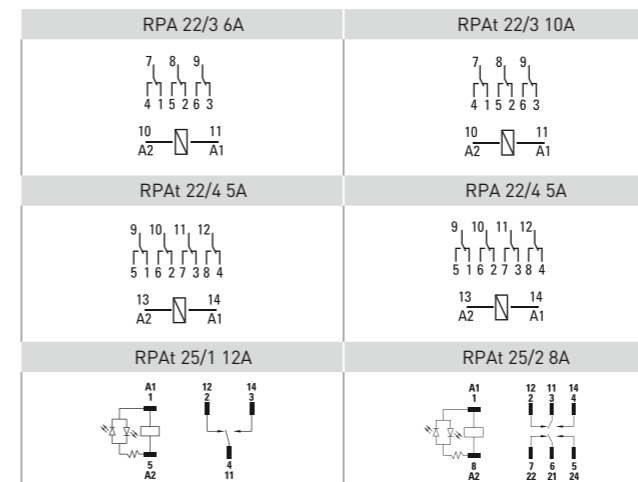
| RPA 22/3 6A | RPAt 22/3 10A |
|---|---|
| 7 8 9<br>4 1 5 2 6 3<br>10 11<br>A2 A1 | 7 8 9<br>4 1 5 2 6 3<br>10 11<br>A2 A1 |
| RPAt 22/4 5A | RPA 22/4 5A |
| 9 10 11 12<br>5 1 6 2 7 3 8 4<br>13 14<br>A2 A1 | 9 10 11 12<br>5 1 6 2 7 3 8 4<br>13 14<br>A2 A1 |
| RPAt 25/1 12A | RPAt 25/2 8A |
| A1<br>1<br>5<br>A2<br>12 14<br>2 3<br>4<br>11 | A1<br>1<br>8<br>A2<br>12 11 14<br>2 3 4<br>7 6 5<br>22 21 24 |